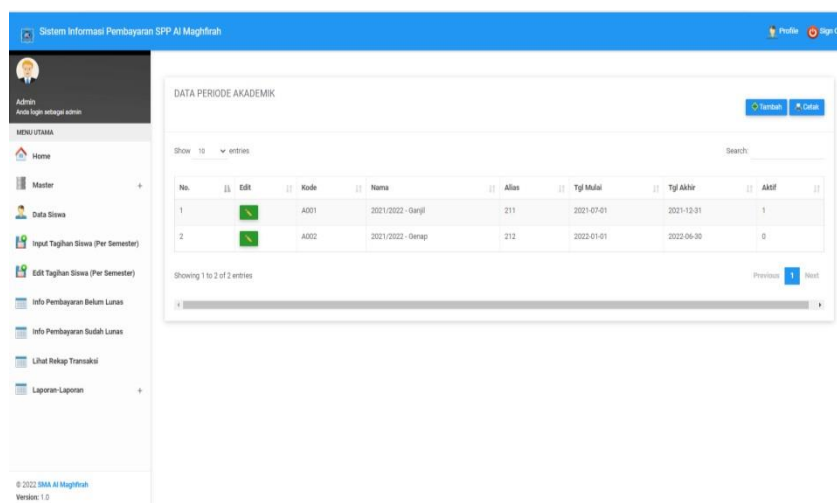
Sistem Informasi Pembayaran SPP Al Maghfirah

Profile Sign O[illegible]

Admin
Anda login sebagai admin

MENU UTAMA

Home

Master +

Data Siswa

Input Tagihan Siswa (Per Semester)

Edit Tagihan Siswa (Per Semester)

Info Pembayaran Belum Lunas

Info Pembayaran Sudah Lunas

Lihat Rekap Transaksi

Laporan-Laporan +

© 2022 SMA Al Maghfirah
Version: 1.0

DATA PERIODE AKADEMIK

Tambah Cetak

Show 10 entries

Search:

| No. | Edit | Kode | Nama | Alias | Tgl Mulai | Tgl Akhir | Aktif |
|---|---|---|---|---|---|---|---|
| 1 | | A001 | 2021/2022 - Ganjil | 211 | 2021-07-01 | 2021-12-31 | 1 |
| 2 | | A002 | 2021/2022 - Genap | 212 | 2022-01-01 | 2022-06-30 | 0 |

Showing 1 to 2 of 2 entries

Previous 1 Next